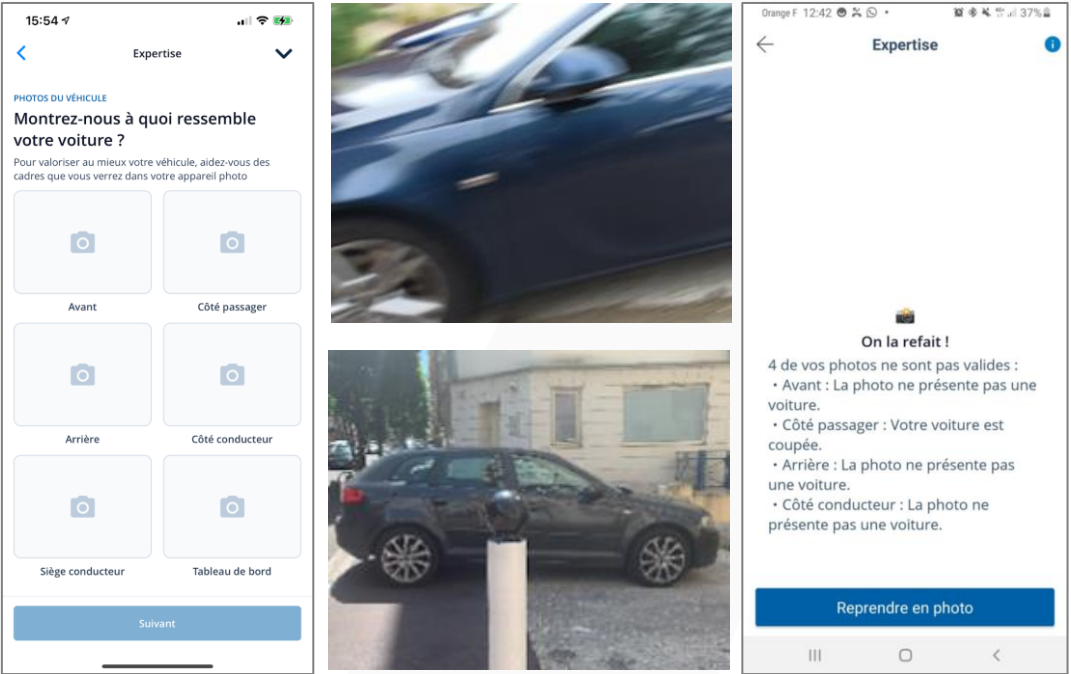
15:54

Expertise

PHOTOS DU VÉHICULE

Montrez-nous à quoi ressemble votre voiture ?

Pour valoriser au mieux votre véhicule, aidez-vous des cadres que vous verrez dans votre appareil photo

Avant

Côté passager

Arrière

Côté conducteur

Siège conducteur

Tableau de bord

Suivant

Orange F 12:42 37%

Expertise

On la refait !

4 de vos photos ne sont pas valides :
• Avant : La photo ne présente pas une voiture.
• Côté passager : Votre voiture est coupée.
• Arrière : La photo ne présente pas une voiture.
• Côté conducteur : La photo ne présente pas une voiture.

Reprendre en photo